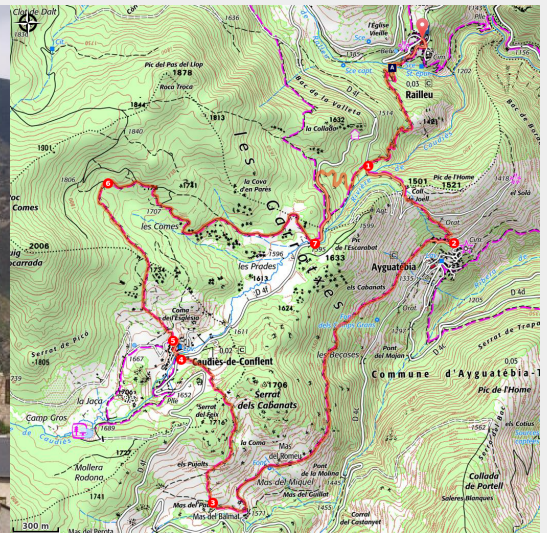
Coll de Dalt
1830
1636
l'Església Vieille
Raillleu
Pic del Pas del Llop
1878
Roca Troca
1844
1813
Bac de la Valleta
la Collada
1632
1501
Pic de l'Home
1521
Coll de Joell
el Solà
les Gorges
1901
1806
la Cova d'en Porès
1707
les Comes
Comes
2006
Puig Escarrada
1596
1633
Pic de l'Escarabat
Ayguatébia
les Prades
1613
les Cabanats
Coma de l'Església
1611
Serrat de Picó
1805
1667
Caudiès-de-Conflent
1706
Serrat dels Cabanats
les Beçoses
Pont del Majan
Commune d'Ayguatébia-T
Pic de l'Home
Camp Gros
la Jaça
1689
Serrat del Roc
1716
Mollera Rodona
1741
els Pujolts
la Coma
Mas del Romeu
Pont de la Molina
Mas del Guillat
Mas del Pujol
Mas del Balmat
Corral del Castanyet
Collada de Portell
Solanes Blanques
1571
300 m
1
2
3
4
5
6
7